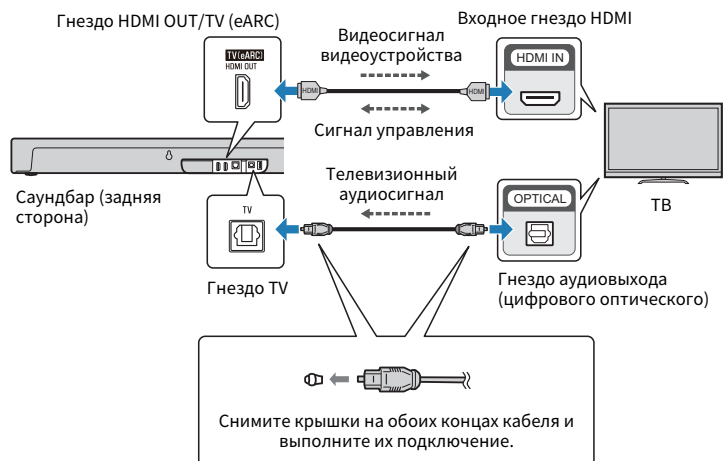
Гнездо HDMI OUT/TV (eARC)

TV (eARC)
HDMI OUT

Видеосигнал видеоустройства

Входное гнездо HDMI

HDMI IN

HDMI

HDMI

Сигнал управления

Саундбар (задняя сторона)

TV

Телевизионный аудиосигнал

OPTICAL

ТВ

Гнездо TV

Гнездо аудиовыхода (цифрового оптического)

Снимите крышки на обоих концах кабеля и выполните их подключение.